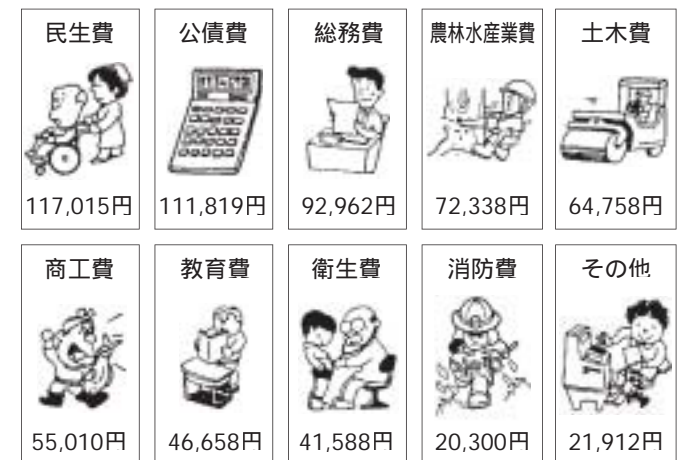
| 民生費 | 公債費 | 総務費 | 農林水産業費 | 土木費 |
|---|---|---|---|---|
| 117,015円 | 111,819円 | 92,962円 | 72,338円 | 64,758円 |

| 商工費 | 教育費 | 衛生費 | 消防費 | その他 |
|---|---|---|---|---|
| 55,010円 | 46,658円 | 41,588円 | 20,300円 | 21,912円 |